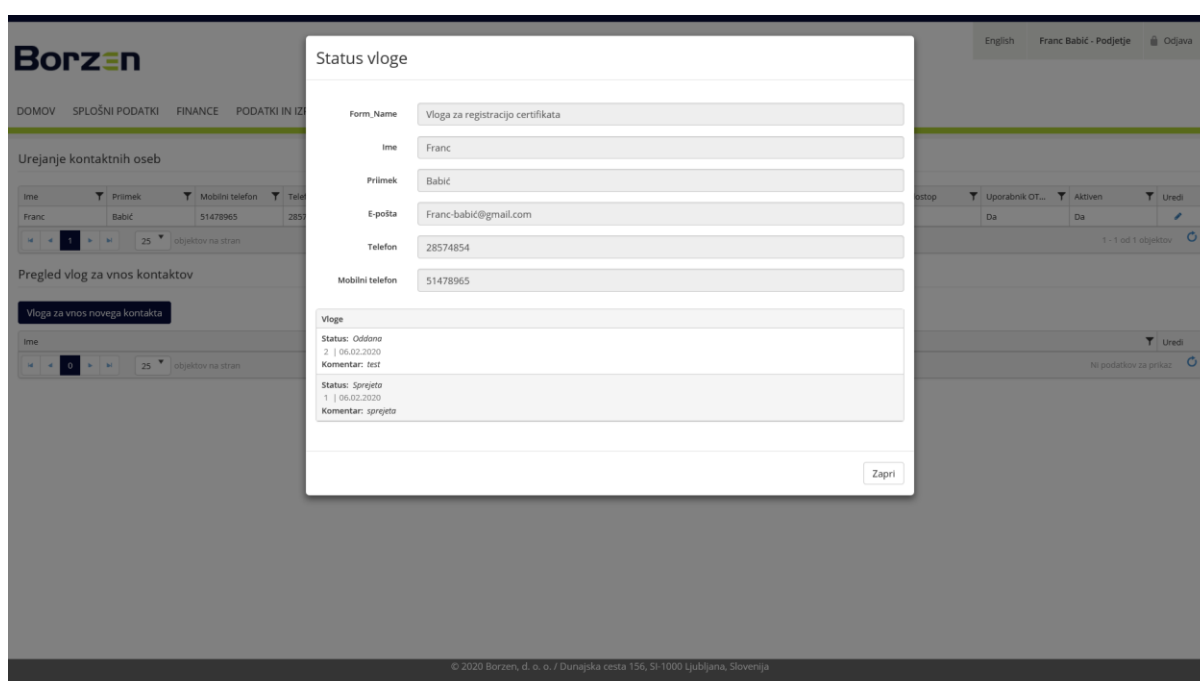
Borzen

English Franc Babić - Podjetje Odjava

DOMOV SPLOŠNI PODATKI FINANCE PODATKI IN IZ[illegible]

Urejanje kontaktnih oseb

| Ime | Priimek | Mobilni telefon | Tele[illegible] | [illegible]ostop | Uporabnik OT... | Aktiven | Uredi |
|---|---|---|---|---|---|---|---|
| Franc | Babić | 51478965 | 285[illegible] | | Da | Da | |

1 25 objektov na stran 1 - 1 od 1 objektov

Pregled vlog za vnos kontaktov

Vloga za vnos novega kontakta

Ime Uredi

0 25 objektov na stran Ni podatkov za prikaz

Status vloge

Form_Name Vloga za registracijo certifikata

Ime Franc

Priimek Babić

E-pošta Franc-babić@gmail.com

Telefon 28574854

Mobilni telefon 51478965

Vloge

Status: Oddana
2 | 06.02.2020
Komentar: test

Status: Sprejeta
1 | 06.02.2020
Komentar: sprejeta

Zapri

© 2020 Borzen, d. o. o. / Dunajska cesta 156, SI-1000 Ljubljana, Slovenija